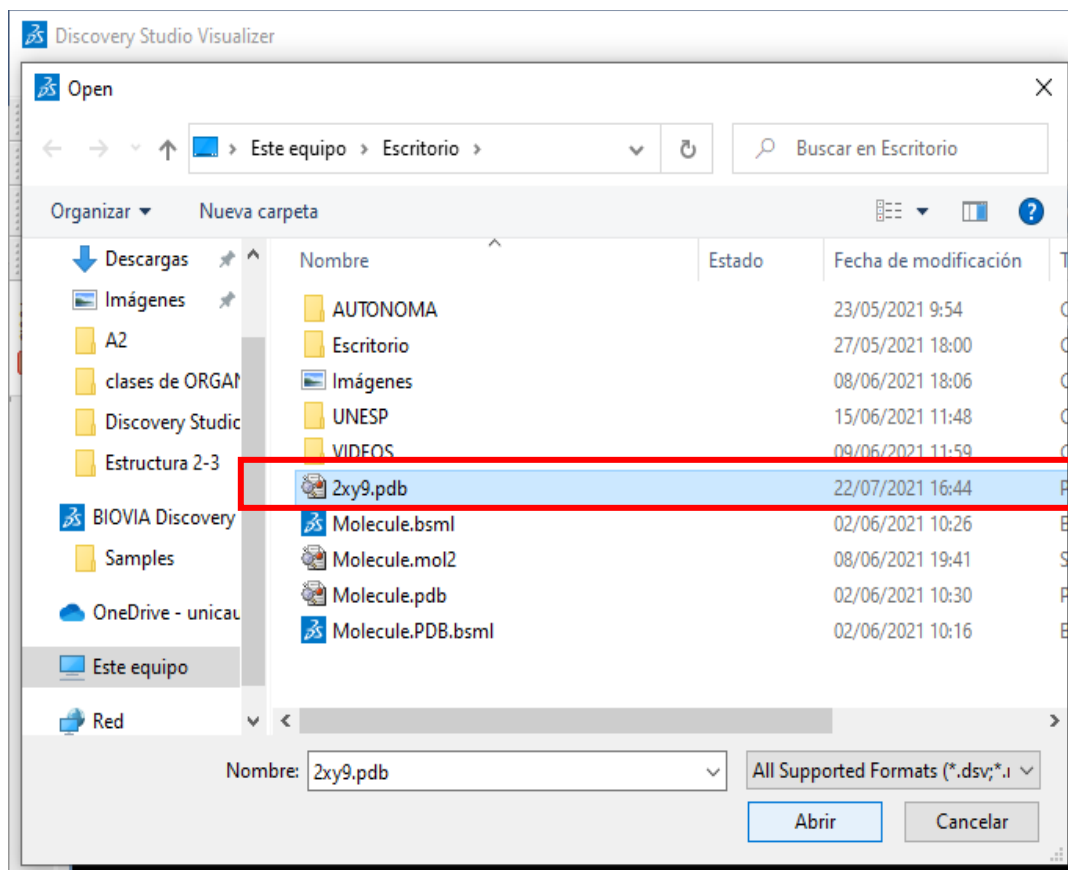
Discovery Studio Visualizer

Open

Este equipo › Escritorio ›

Buscar en Escritorio

Organizar ▾ Nueva carpeta

Descargas
Imágenes
A2
clases de ORGAI
Discovery Studic
Estructura 2-3
BIOVIA Discovery
Samples
OneDrive - unicau
Este equipo
Red

| Nombre | Estado | Fecha de modificación | T |
|---|---|---|---|
| AUTONOMA | | 23/05/2021 9:54 | C |
| Escritorio | | 27/05/2021 18:00 | C |
| Imágenes | | 08/06/2021 18:06 | C |
| UNESP | | 15/06/2021 11:48 | C |
| VIDEOS | | 09/06/2021 11:59 | C |
| 2xy9.pdb | | 22/07/2021 16:44 | P |
| Molecule.bsml | | 02/06/2021 10:26 | B |
| Molecule.mol2 | | 08/06/2021 19:41 | S |
| Molecule.pdb | | 02/06/2021 10:30 | P |
| Molecule.PDB.bsml | | 02/06/2021 10:16 | B |

Nombre: 2xy9.pdb

All Supported Formats (*.dsv;*.r

Abrir Cancelar